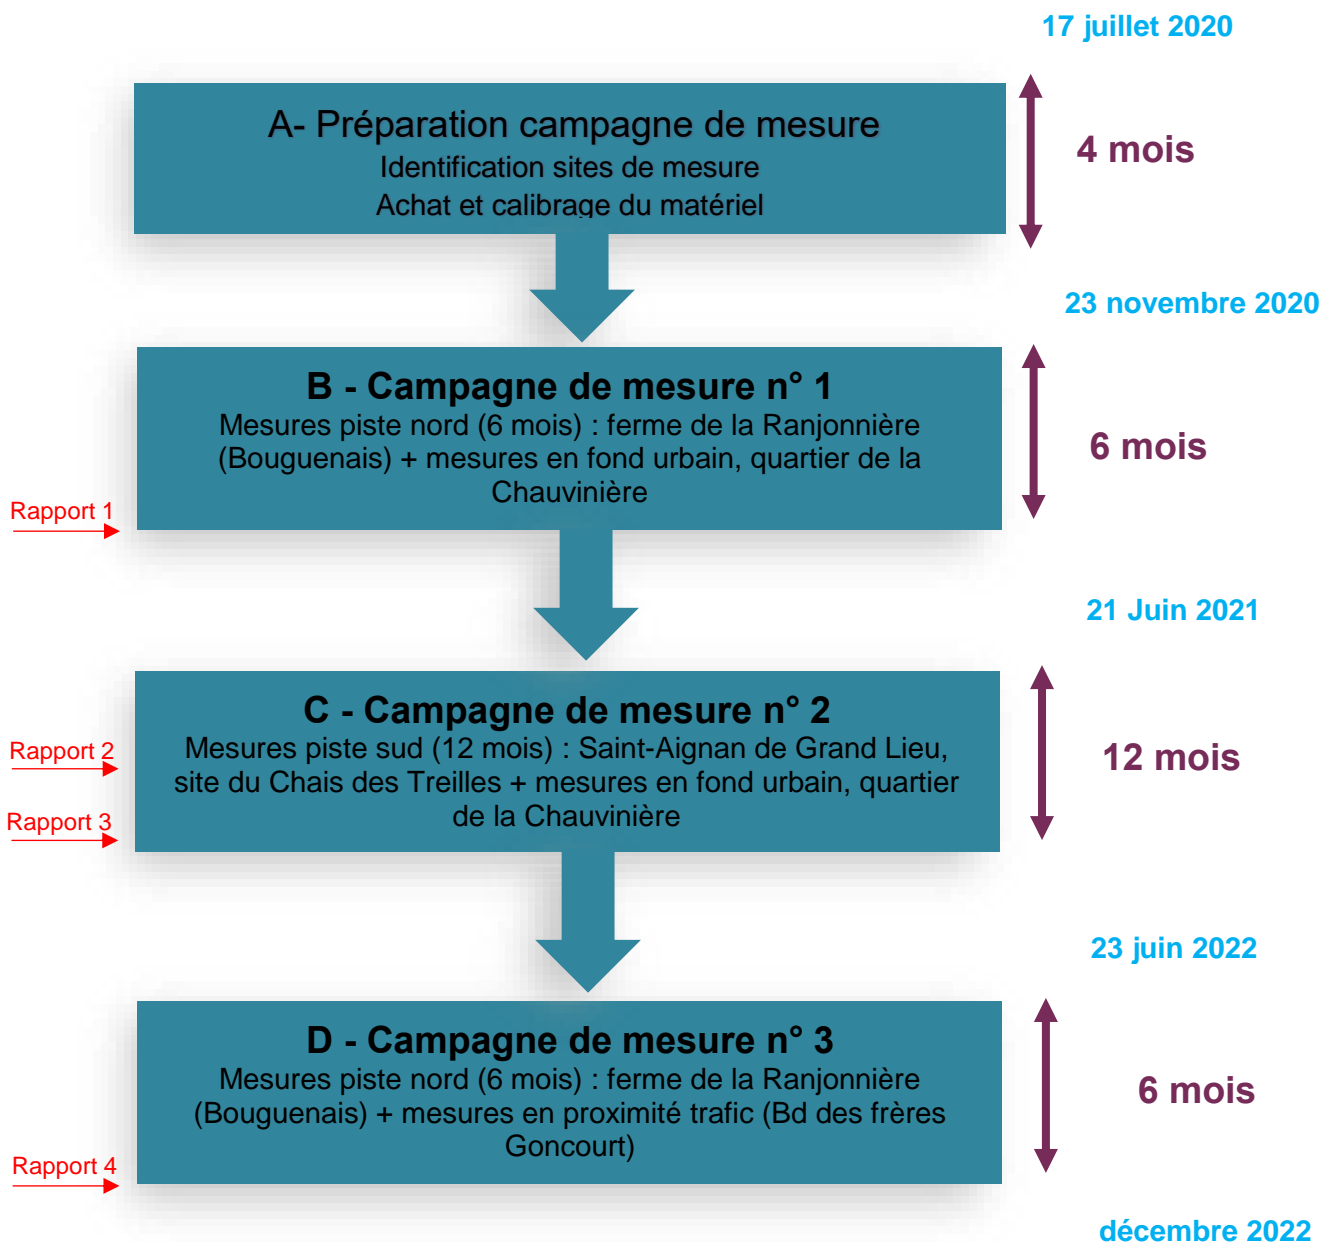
17 juillet 2020

A- Préparation campagne de mesure
Identification sites de mesure
Achat et calibrage du matériel

4 mois

23 novembre 2020

B - Campagne de mesure n° 1
Mesures piste nord (6 mois) : ferme de la Ranjonnière (Bouguenais) + mesures en fond urbain, quartier de la Chauvinière

6 mois

Rapport 1

21 Juin 2021

C - Campagne de mesure n° 2
Mesures piste sud (12 mois) : Saint-Aignan de Grand Lieu, site du Chais des Treilles + mesures en fond urbain, quartier de la Chauvinière

12 mois

Rapport 2

Rapport 3

23 juin 2022

D - Campagne de mesure n° 3
Mesures piste nord (6 mois) : ferme de la Ranjonnière (Bouguenais) + mesures en proximité trafic (Bd des frères Goncourt)

6 mois

Rapport 4

décembre 2022